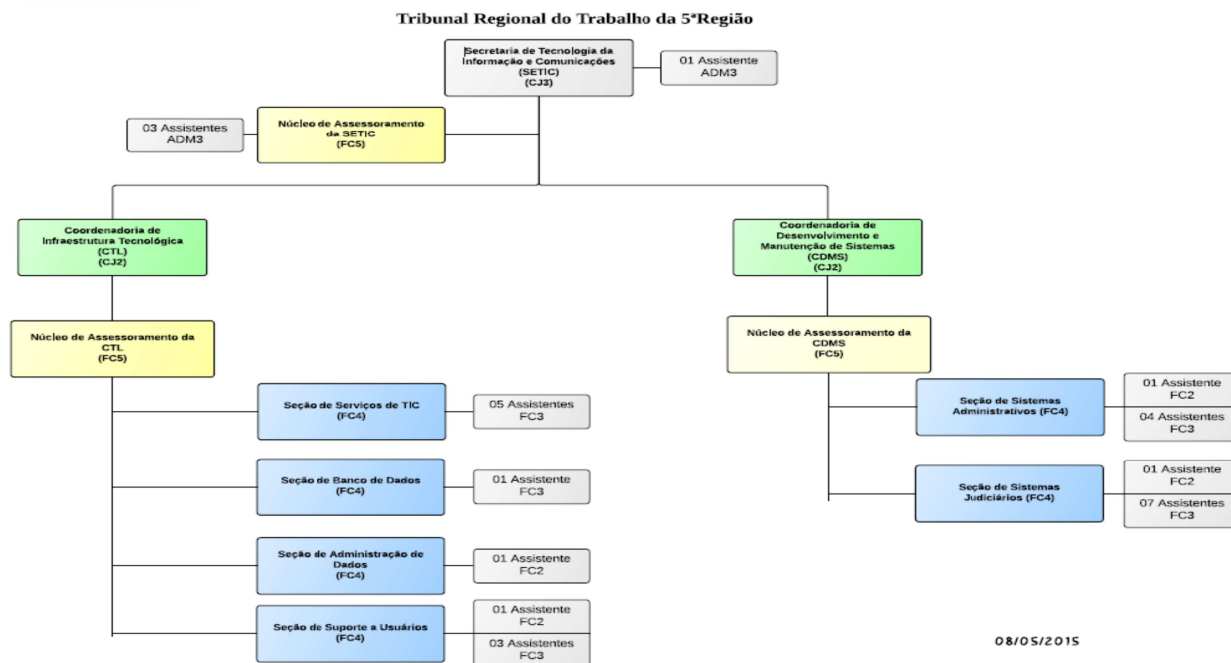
Tribunal Regional do Trabalho da 5ªRegião

Secretaria de Tecnologia da Informação e Comunicações (SETIC) (CJ3)

01 Assistente ADM3

03 Assistentes ADM3

Núcleo de Assessoramento da SETIC (FC5)

Coordenadoria de Infraestrutura Tecnológica (CTL) (CJ2)

Núcleo de Assessoramento da CTL (FC5)

Seção de Serviços de TIC (FC4)

05 Assistentes FC3

Seção de Banco de Dados (FC4)

01 Assistente FC3

Seção de Administração de Dados (FC4)

01 Assistente FC2

Seção de Suporte a Usuários (FC4)

01 Assistente FC2

03 Assistentes FC3

Coordenadoria de Desenvolvimento e Manutenção de Sistemas (CDMS) (CJ2)

Núcleo de Assessoramento da CDMS (FC5)

Seção de Sistemas Administrativos (FC4)

01 Assistente FC2

04 Assistentes FC3

Seção de Sistemas Judiciários (FC4)

01 Assistente FC2

07 Assistentes FC3

08/05/2015